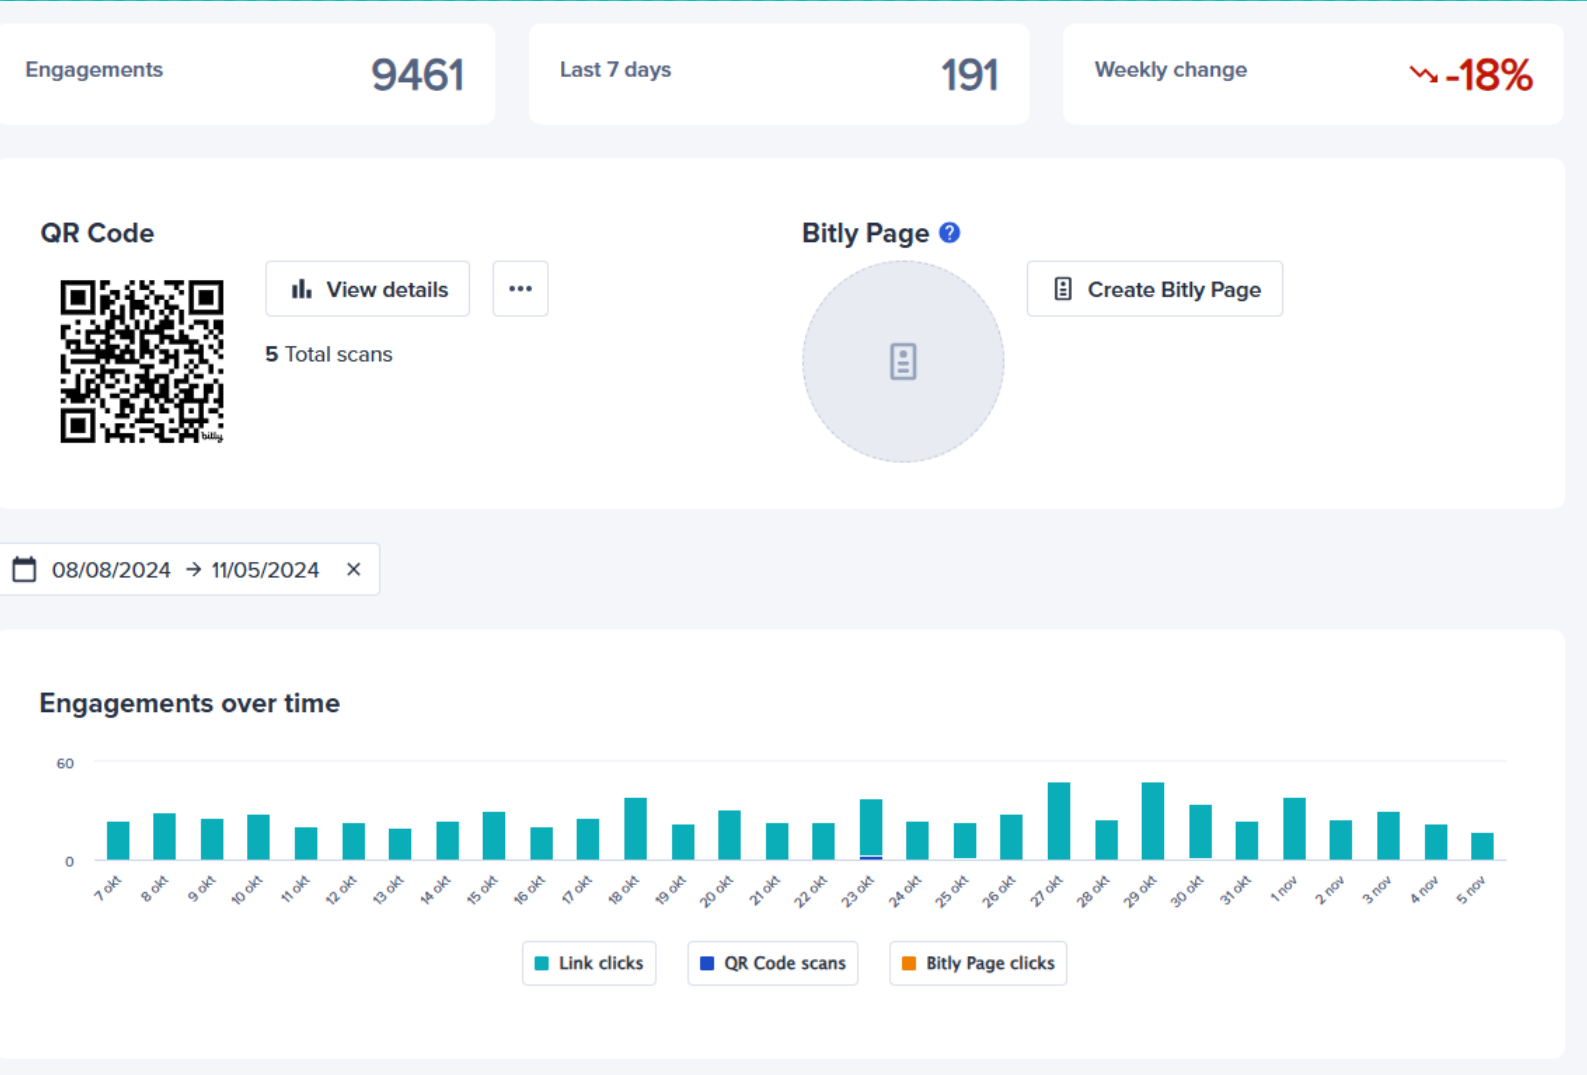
Engagements 9461

Last 7 days 191

Weekly change -18%

QR Code

View details

...

5 Total scans

bitly

Bitly Page ?

Create Bitly Page

08/08/2024 → 11/05/2024 ×

Engagements over time

60

0

7 okt
8 okt
9 okt
10 okt
11 okt
12 okt
13 okt
14 okt
15 okt
16 okt
17 okt
18 okt
19 okt
20 okt
21 okt
22 okt
23 okt
24 okt
25 okt
26 okt
27 okt
28 okt
29 okt
30 okt
31 okt
1 nov
2 nov
3 nov
4 nov
5 nov

Link clicks

QR Code scans

Bitly Page clicks